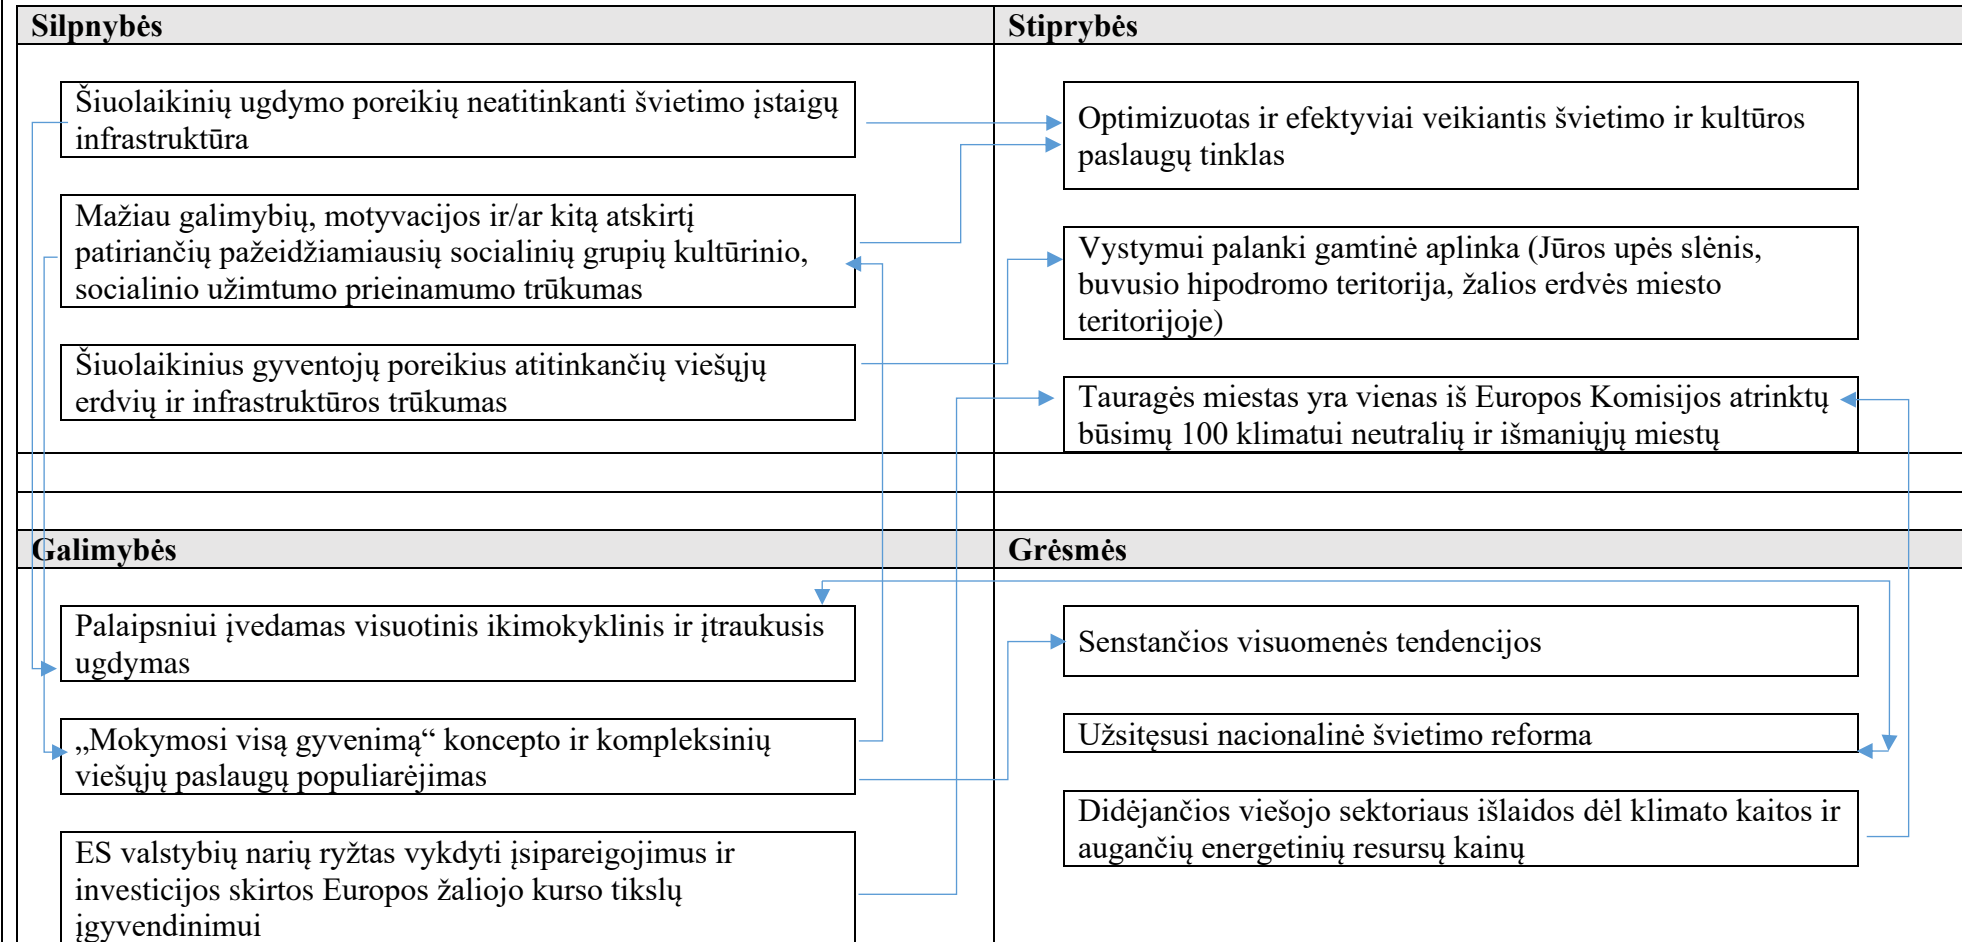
| Silpnybės | Stiprybės |
|---|---|
| Šiuolaikinių ugdymo poreikių neatitinkanti švietimo įstaigų infrastruktūra | Optimizuotas ir efektyviai veikiantis švietimo ir kultūros paslaugų tinklas |
| Mažiau galimybių, motyvacijos ir/ar kitą atskirtį patiriančių pažeidžiamiausių socialinių grupių kultūrinio, socialinio užimtumo prieinamumo trūkumas | Vystymui palanki gamtinė aplinka (Jūros upės slėnis, buvusio hipodromo teritorija, žalios erdvės miesto teritorijoje) |
| Šiuolaikinius gyventojų poreikius atitinkančių viešųjų erdvių ir infrastruktūros trūkumas | Tauragės miestas yra vienas iš Europos Komisijos atrinktų būsimų 100 klimatui neutralių ir išmaniųjų miestų |

| Galimybės | Grėsmės |
|---|---|
| Palaipsniui įvedamas visuotinis ikimokyklinis ir įtraukusis ugdymas | Senstančios visuomenės tendencijos |
| „Mokymosi visą gyvenimą“ koncepto ir kompleksinių viešųjų paslaugų populiarėjimas | Užsitęsusi nacionalinė švietimo reforma |
| ES valstybių narių ryžtas vykdyti įsipareigojimus ir investicijos skirtos Europos žaliojo kurso tikslų įgyvendinimui | Didėjančios viešojo sektoriaus išlaidos dėl klimato kaitos ir augančių energetinių resursų kainų |